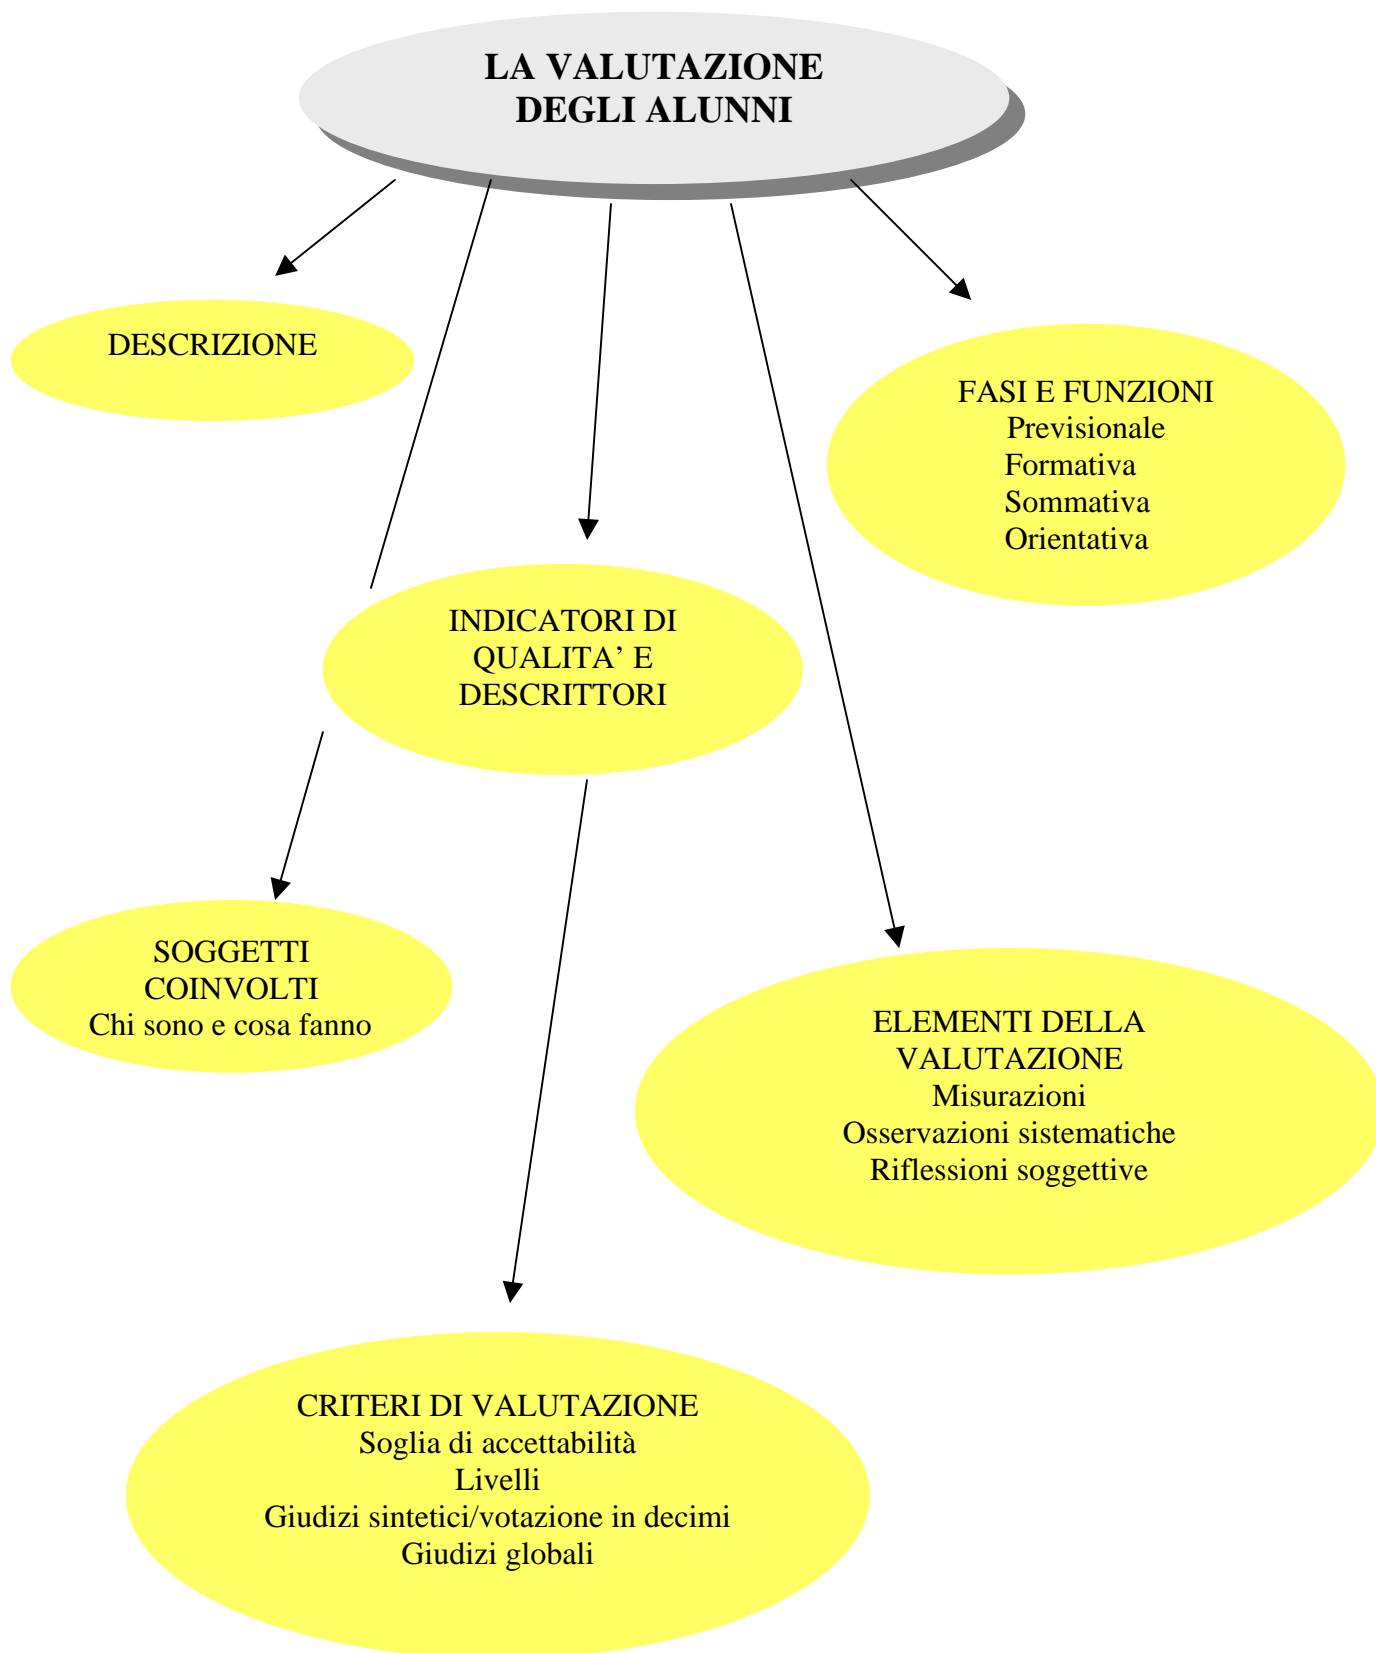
LA VALUTAZIONE
DEGLI ALUNNI

DESCRIZIONE

FASI E FUNZIONI
Previsionale
Formativa
Sommativa
Orientativa

INDICATORI DI QUALITA’ E DESCRITTORI

SOGGETTI COINVOLTI
Chi sono e cosa fanno

ELEMENTI DELLA VALUTAZIONE
Misurazioni
Osservazioni sistematiche
Riflessioni soggettive

CRITERI DI VALUTAZIONE
Soglia di accettabilità
Livelli
Giudizi sintetici/votazione in decimi
Giudizi globali